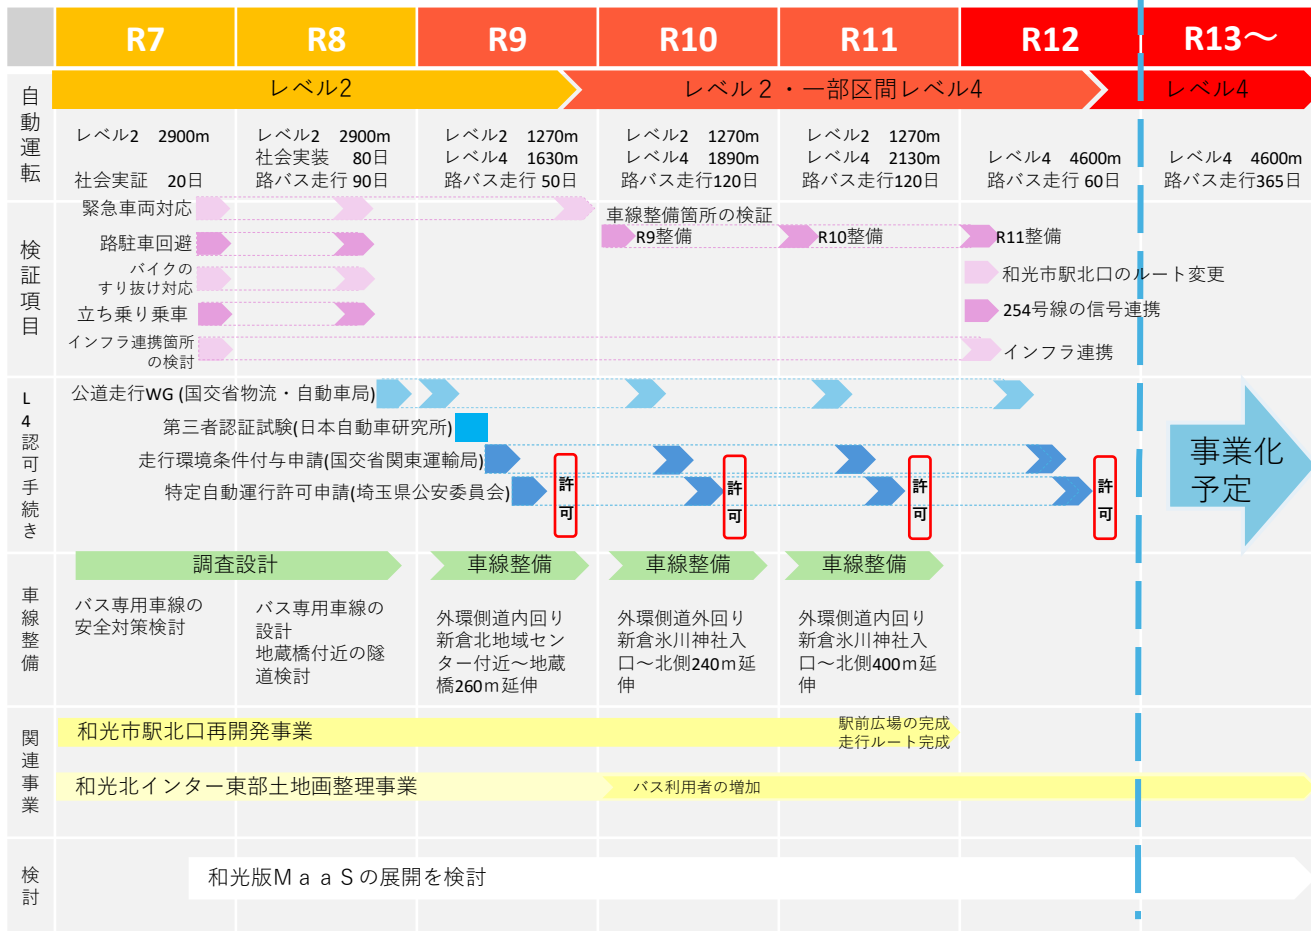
R7 R8 R9 R10 R11 R12 R13〜

自動運転

レベル2

レベル２・一部区間レベル4

レベル4

レベル2 2900m
社会実証 20日

レベル2 2900m
社会実装 80日
路バス走行 90日

レベル2 1270m
レベル4 1630m
路バス走行 50日

レベル2 1270m
レベル4 1890m
路バス走行120日

レベル2 1270m
レベル4 2130m
路バス走行120日

レベル4 4600m
路バス走行 60日

レベル4 4600m
路バス走行365日

検証項目

緊急車両対応

路駐車回避

バイクのすり抜け対応

立ち乗り乗車

インフラ連携箇所の検討

車線整備箇所の検証

R9整備

R10整備

R11整備

和光市駅北口のルート変更

254号線の信号連携

インフラ連携

L4認可手続き

公道走行WG (国交省物流・自動車局)

第三者認証試験(日本自動車研究所)

走行環境条件付与申請(国交省関東運輸局)

特定自動運行許可申請(埼玉県公安委員会)

許可

許可

許可

許可

事業化予定

車線整備

調査設計

車線整備

車線整備

車線整備

バス専用車線の安全対策検討

バス専用車線の設計
地蔵橋付近の隧道検討

外環側道内回り
新倉北地域センター付近〜地蔵橋260m延伸

外環側道外回り
新倉氷川神社入口〜北側240m延伸

外環側道内回り
新倉氷川神社入口〜北側400m延伸

関連事業

和光市駅北口再開発事業

駅前広場の完成
走行ルート完成

和光北インター東部土地画整理事業

バス利用者の増加

検討

和光版ＭａａＳの展開を検討